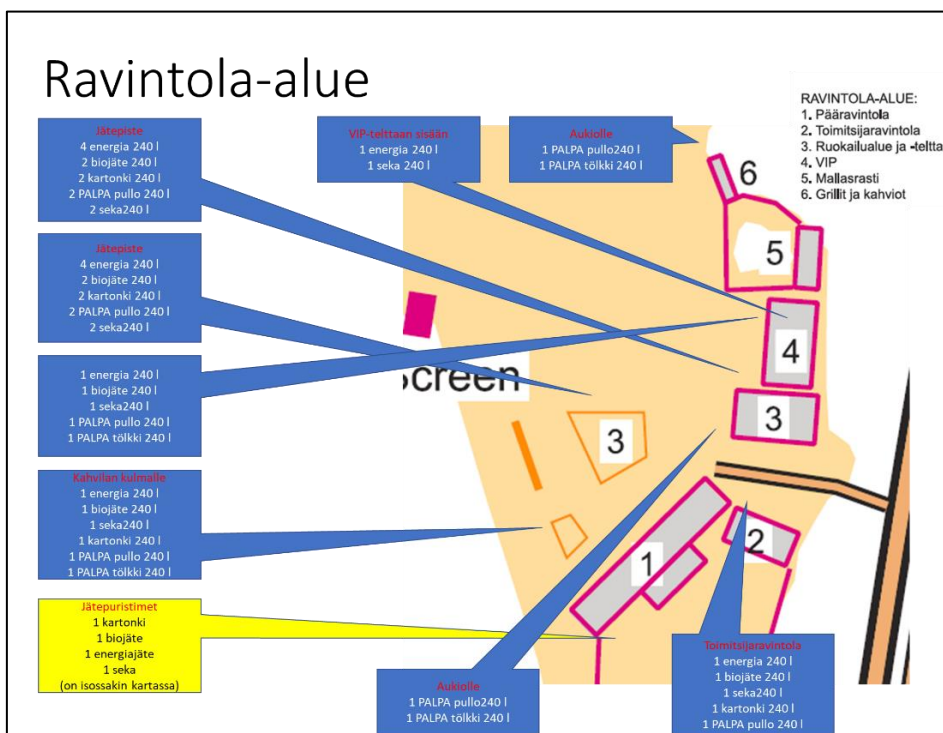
Ravintola-alue

Jätepiste
4 energia 240 l
2 biojäte 240 l
2 kartonki 240 l
2 PALPA pullo 240 l
2 seka240 l

VIP-telttaan sisään
1 energia 240 l
1 seka 240 l

Aukiolle
1 PALPA pullo240 l
1 PALPA tölkki 240 l

RAVINTOLA-ALUE:
1. Pääravintola
2. Toimitsijaravintola
3. Ruokailualue ja -teltta
4. VIP
5. Mallasrasti
6. Grillit ja kahviot

Jätepiste
4 energia 240 l
2 biojäte 240 l
2 kartonki 240 l
2 PALPA pullo 240 l
2 seka240 l

1 energia 240 l
1 biojäte 240 l
1 seka240 l
1 PALPA pullo 240 l
1 PALPA tölkki 240 l

Kahvilan kulmalle
1 energia 240 l
1 biojäte 240 l
1 seka240 l
1 kartonki 240 l
1 PALPA pullo 240 l
1 PALPA tölkki 240 l

Jätepuristimet
1 kartonki
1 biojäte
1 energiajäte
1 seka
(on isossakin kartassa)

6
5
4
3
3
2
1
screen

Aukiolle
1 PALPA pullo240 l
1 PALPA tölkki 240 l

Toimitsijaravintola
1 energia 240 l
1 biojäte 240 l
1 seka240 l
1 kartonki 240 l
1 PALPA pullo 240 l